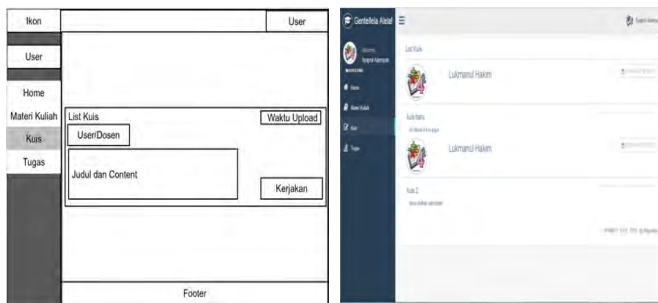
Ikon

User

User

Home

Materi Kuliah

Kuis

Tugas

List Kuis

Waktu Upload

User/Dosen

Judul dan Content

Kerjakan

Footer

Gentelella Alela!

Welcome, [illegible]

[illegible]

Home

Materi Kuliah

Kuis

Tugas

List Kuis

Lukmanul Hakim

Kuis Nama

Lukmanul Hakim

Kuis 2

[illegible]

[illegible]